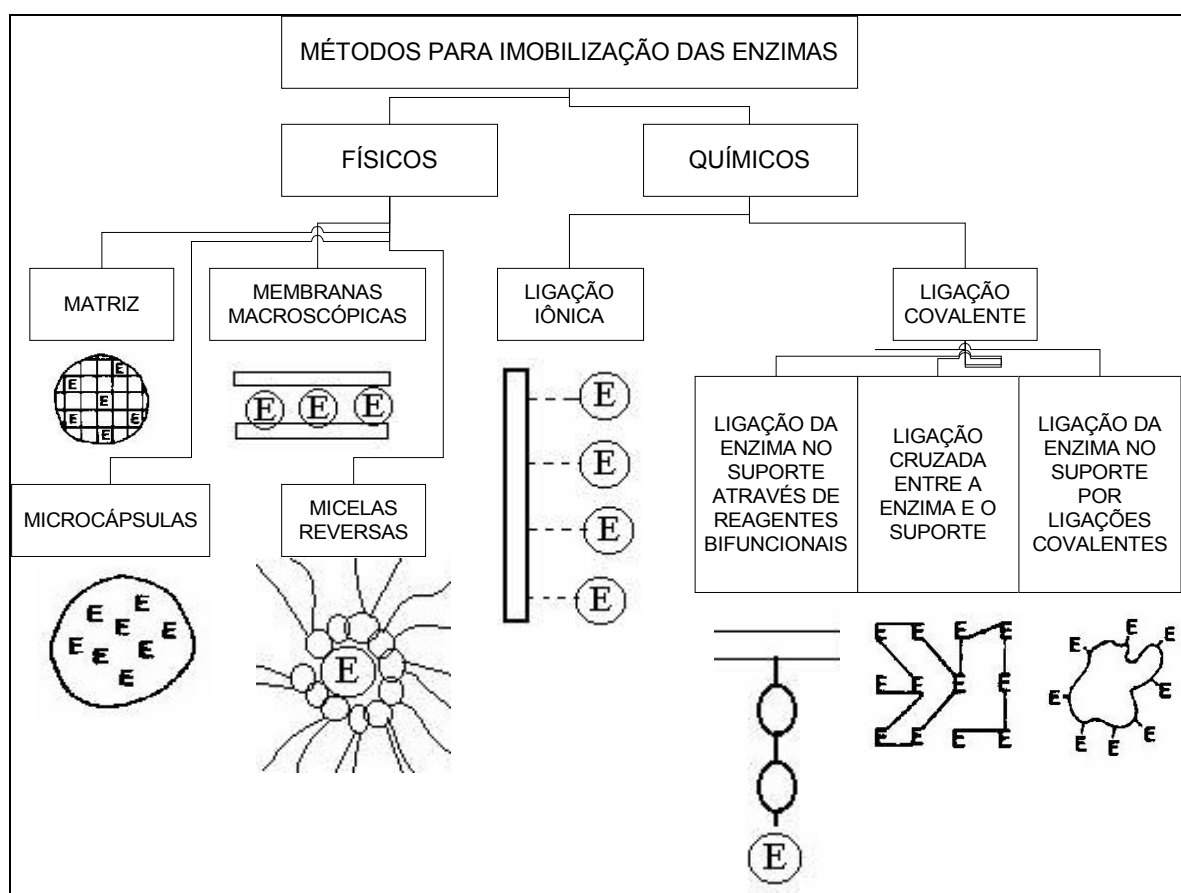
MÉTODOS PARA IMOBILIZAÇÃO DAS ENZIMAS

FÍSICOS

QUÍMICOS

MATRIZ

E E E E E

MEMBRANAS MACROSCÓPICAS

E E E

LIGAÇÃO IÔNICA

E E E E

LIGAÇÃO COVALENTE

MICROCÁPSULAS

E E E E E E E E

MICELAS REVERSAS

E

LIGAÇÃO DA ENZIMA NO SUPORTE ATRAVÉS DE REAGENTES BIFUNCIONAIS

LIGAÇÃO CRUZADA ENTRE A ENZIMA E O SUPORTE

LIGAÇÃO DA ENZIMA NO SUPORTE POR LIGAÇÕES COVALENTES

E

E E E E E E E E E E E E E E

E E E E E E E E E